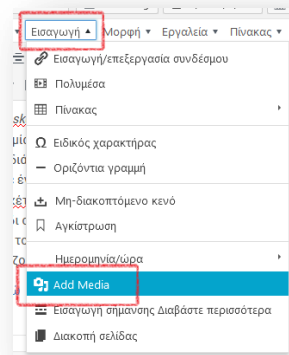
Εισαγωγή ▲ Μορφή ▼ Εργαλεία ▼ Πίνακας ▼

Εισαγωγή/επεξεργασία συνδέσμου
Πολυμέσα
Πίνακας
Ειδικός χαρακτήρας
Οριζόντια γραμμή
Μη-διακοπτόμενο κενό
Αγκίστρωση
Ημερομηνία/ώρα
Add Media
Εισαγωγή σήμανσης Διαβάστε περισσότερα
Διακοπή σελίδας